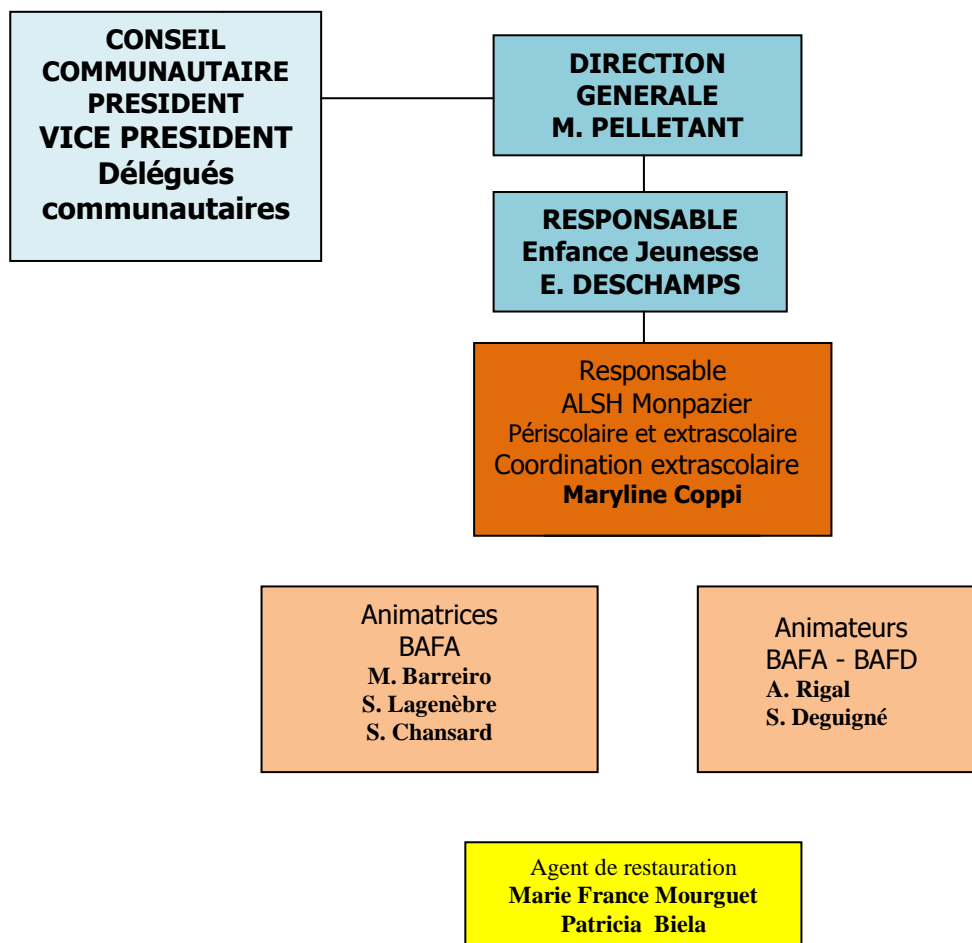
CONSEIL COMMUNAUTAIRE PRESIDENT VICE PRESIDENT Délégués communautaires

DIRECTION GENERALE M. PELLETANT

RESPONSABLE Enfance Jeunesse E. DESCHAMPS

Responsable ALSH Monpazier Périscolaire et extrascolaire Coordination extrascolaire Maryline Coppi

Animatrices BAFA M. Barreiro S. Lagenèbre S. Chansard

Animateurs BAFA - BAFD A. Rigal S. Deguigné

Agent de restauration Marie France Mourguet Patricia Biela